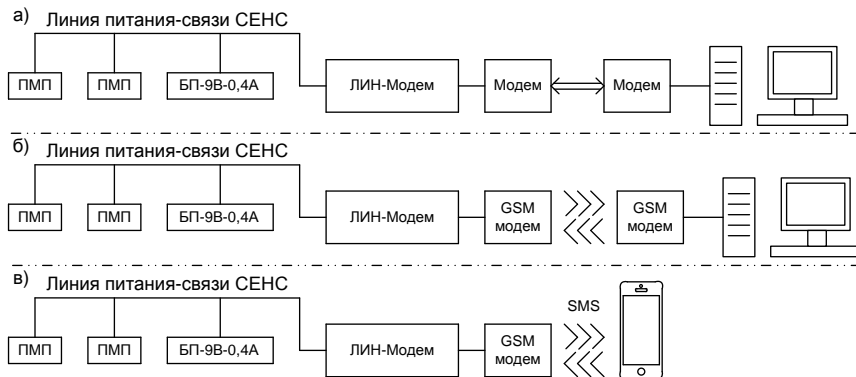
а) Линия питания-связи СЕНС

ПМП ПМП БП-9В-0,4А ЛИН-Модем Модем Модем

б) Линия питания-связи СЕНС

ПМП ПМП БП-9В-0,4А ЛИН-Модем GSM модем GSM модем

в) Линия питания-связи СЕНС

ПМП ПМП БП-9В-0,4А ЛИН-Модем GSM модем SMS